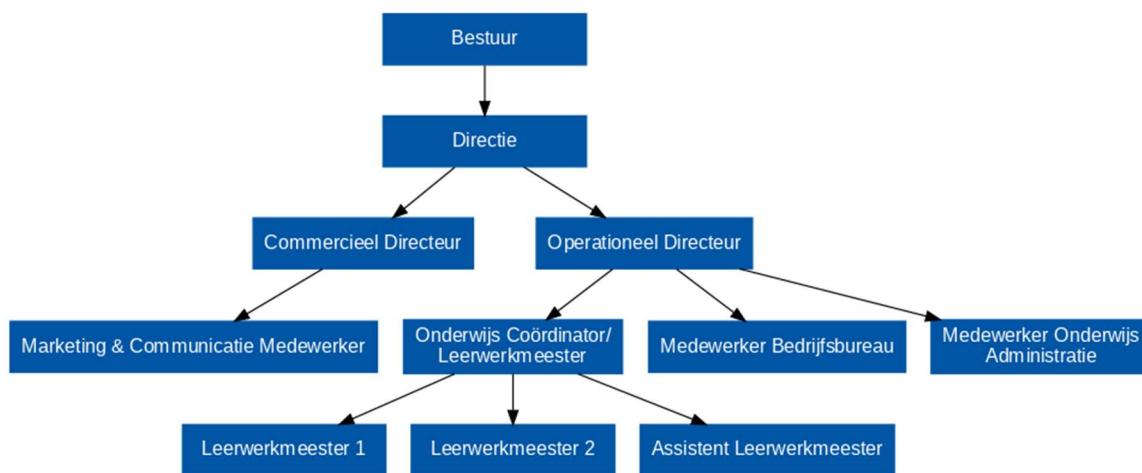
Bestuur

Directie

Commercieel Directeur

Operationeel Directeur

Marketing & Communicatie Medewerker

Onderwijs Coördinator/ Leerwerkmeester

Medewerker Bedrijfsbureau

Medewerker Onderwijs Administratie

Leerwerkmeester 1

Leerwerkmeester 2

Assistent Leerwerkmeester